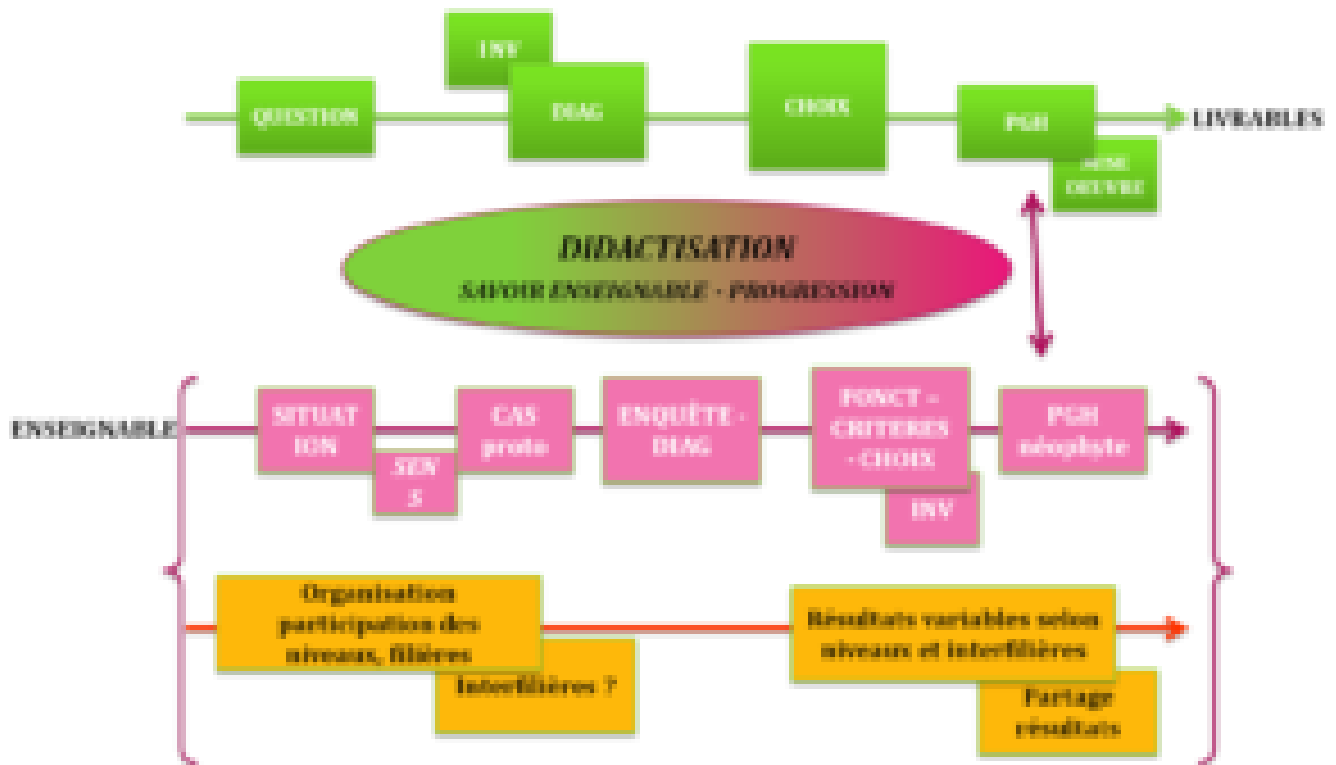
INV

QUESTION

DIAG

CHOIX

PGH

MISE OEUVRE

LIVRABLES

DIDACTISATION

SAVOIR ENSEIGNABLE - PROGRESSION

ENSEIGNABLE

SITUATION

SENS

CAS proto

ENQUÊTE - DIAG

FONCT - CRITERES - CHOIX

INV

PGH néophyte

Organisation participation des niveaux, filières

Interfilières ?

Résultats variables selon niveaux et interfilières

Partage résultats